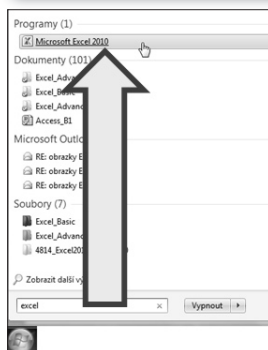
Programy (1)

Microsoft Excel 2010

Dokumenty (101)

Excel_Advan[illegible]

Excel_Basic

Excel_Advanc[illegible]

Access_B1

Microsoft Outlo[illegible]

RE: obrazky E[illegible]

RE: obrazky E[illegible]

RE: obrazky E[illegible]

Soubory (7)

Excel_Basic

Excel_Advanc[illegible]

4814_Excel20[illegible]

Zobrazit další v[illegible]

excel

Vypnout